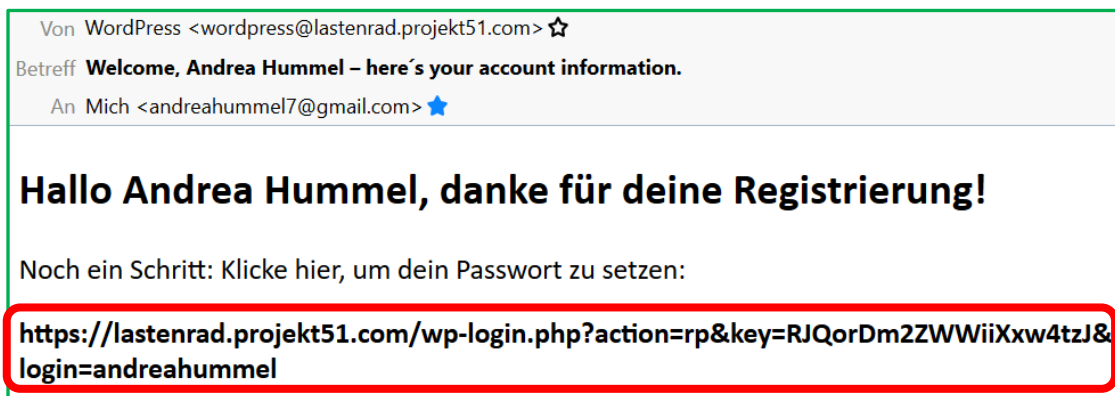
Von WordPress <wordpress@lastenrad.projekt51.com>

Betreff **Welcome, Andrea Hummel – here´s your account information.**

An Mich <andreahummel7@gmail.com>

# Hallo Andrea Hummel, danke für deine Registrierung!

Noch ein Schritt: Klicke hier, um dein Passwort zu setzen:

**https://lastenrad.projekt51.com/wp-login.php?action=rp&key=RJQorDm2ZWWiiXxw4tzJ&login=andreahummel**